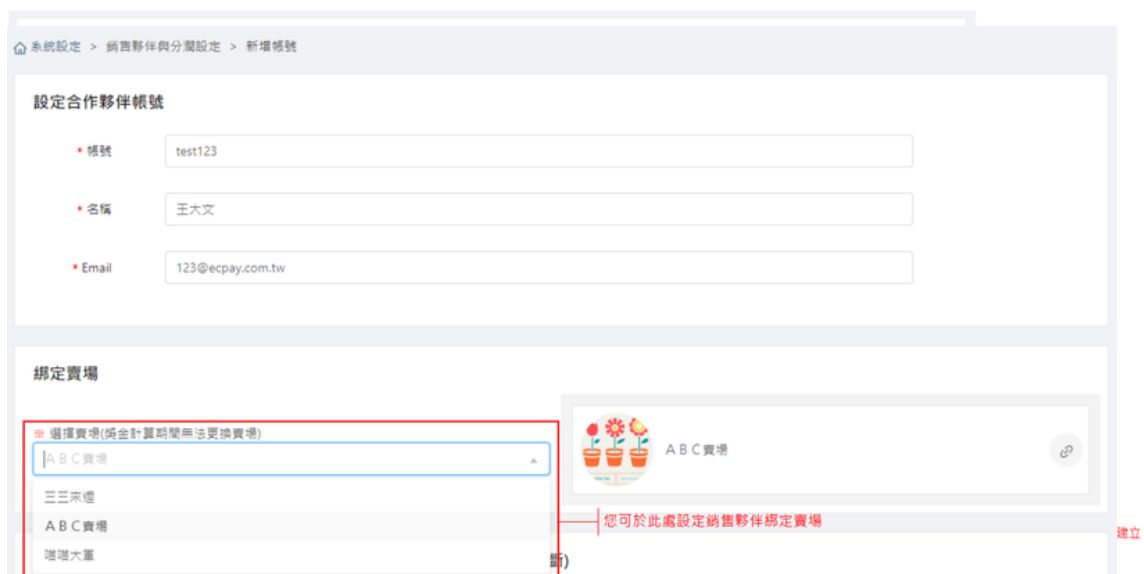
系統設定 > 銷售夥伴與分潤設定 > 新增帳號

設定合作夥伴帳號

• 帳號 test123

• 名稱 王大文

• Email 123@ecpay.com.tw

綁定賣場

※ 選擇賣場(獎金計算期間無法更換賣場)

A B C 賣場

三三來還

A B C 賣場

嘻嘻大董

A B C 賣場

您可於此處設定銷售夥伴綁定賣場

建立

斷)